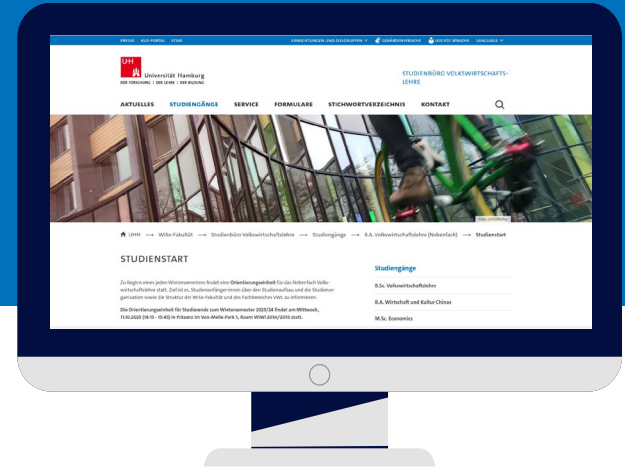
PRESSE KUS-PORTAL STINE EINRICHTUNGEN UND ZIELGRUPPEN GEBÄRDENSPRACHE LEICHTE SPRACHE LANGUAGE

UH Universität Hamburg
DER FORSCHUNG | DER LEHRE | DER BILDUNG

STUDIENBÜRO VOLKSWIRTSCHAFTSLEHRE

AKTUELLES STUDIENGÄNGE SERVICE FORMULARE STICHWORTVERZEICHNIS KONTAKT

Foto: UHH/Ohde

UHH → WiSo-Fakultät → Studienbüro Volkswirtschaftslehre → Studiengänge → B.A. Volkswirtschaftslehre (Nebenfach) → Studienstart

STUDIENSTART

Zu Beginn eines jeden Wintersemesters findet eine Orientierungseinheit für das Nebenfach Volkswirtschaftslehre statt. Ziel ist es, Studienanfängerinnen über den Studienaufbau und die Studienorganisation sowie die Struktur der WiSo-Fakultät und des Fachbereiches VWL zu informieren.

Die Orientierungseinheit für Studierende zum Wintersemester 2023/24 findet am Mittwoch, 11.10.2023 (14:15 - 15:45) in Präsenz im Von-Melle-Park 5, Raum WiWi 2054/2055 statt.

Studiengänge

B.Sc. Volkswirtschaftslehre

B.A. Wirtschaft und Kultur Chinas

M.Sc. Economics